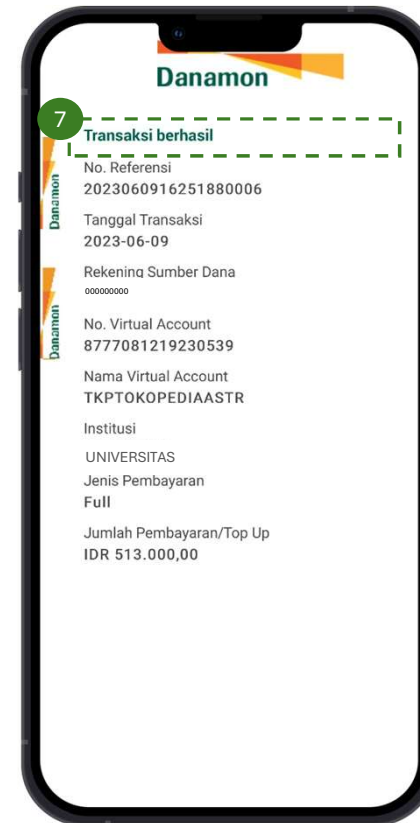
Danamon

7

Transaksi berhasil

Danamon

No. Referensi
2023060916251880006

Tanggal Transaksi
2023-06-09

Rekening Sumber Dana
000000000

Danamon

No. Virtual Account
8777081219230539

Nama Virtual Account
TKPTOKOPEDIAASTR

Institusi
UNIVERSITAS

Jenis Pembayaran
Full

Jumlah Pembayaran/Top Up
IDR 513.000,00